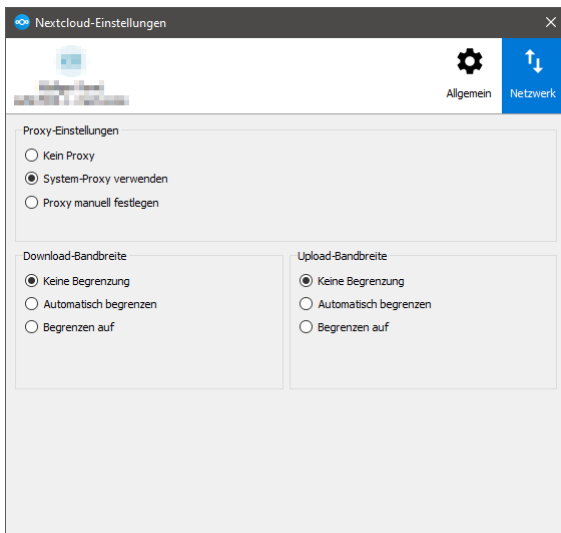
Nextcloud-Einstellungen

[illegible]
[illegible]

Allgemein
Netzwerk

Proxy-Einstellungen
Kein Proxy
System-Proxy verwenden
Proxy manuell festlegen

Download-Bandbreite
Keine Begrenzung
Automatisch begrenzen
Begrenzen auf

Upload-Bandbreite
Keine Begrenzung
Automatisch begrenzen
Begrenzen auf